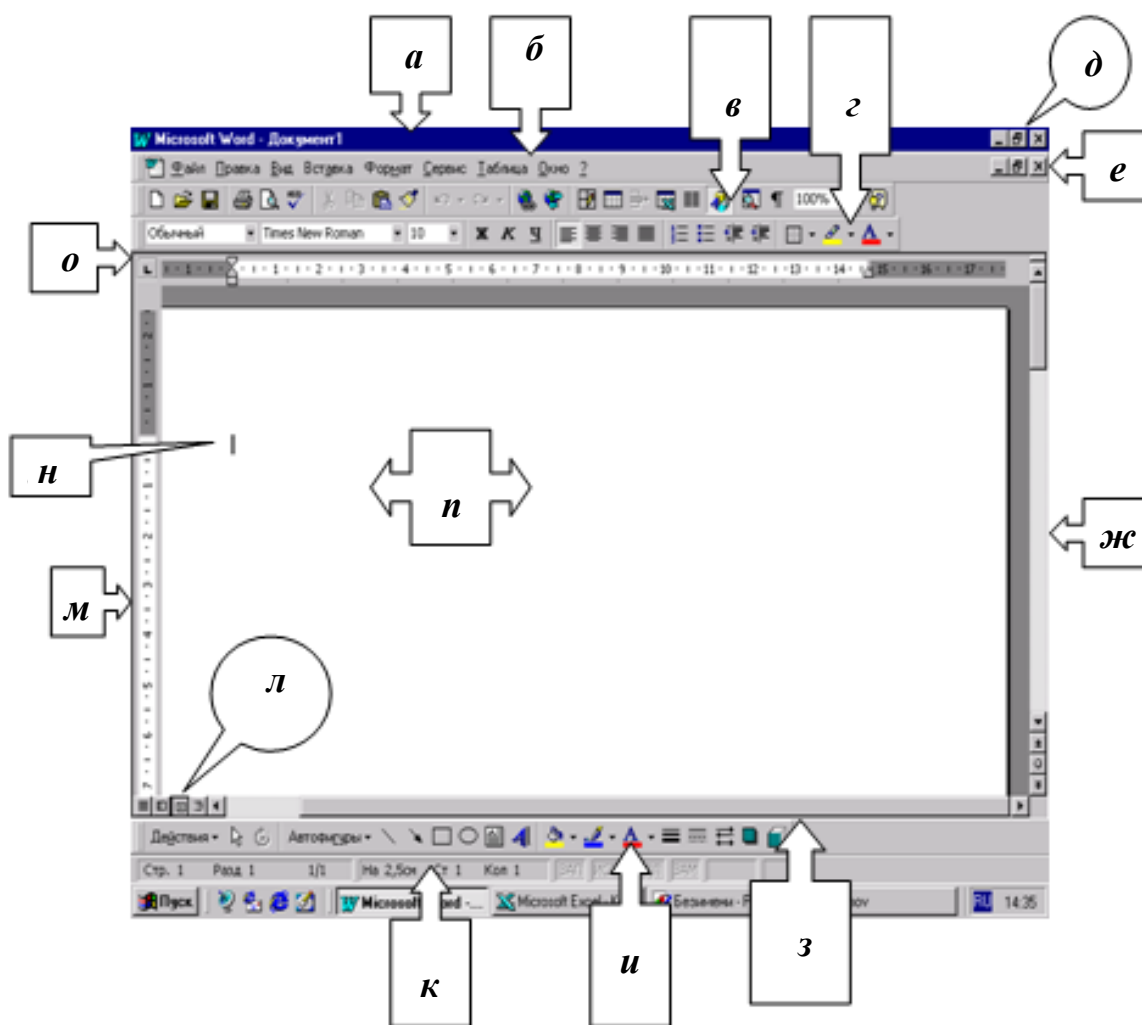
а
б
в
г
д
е
Microsoft Word - Документ1
Файл Правка Вид Вставка Формат Сервис Таблица Окно ?
100%
о
Обычный
Times New Roman
10
Ж К Ч
1 2 3 4 5 6 7 8 9 10 11 12 13 14 15 16 17
н
п
ж
м
л
Действия
Автофигуры
Стр. 1 Разд 1 1/1 На 2,5см Ст 1 Кол 1
Пуск
Microsoft Word - ...
Microsoft Excel
Безымян
RU 14:35
к
и
з